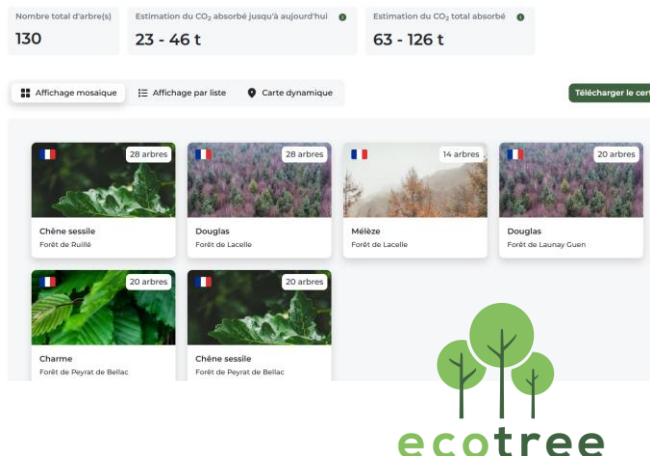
Nombre total d'arbre(s)
130

Estimation du $CO_2$ absorbé jusqu'à aujourd'hui
23 - 46 t

Estimation du $CO_2$ total absorbé
63 - 126 t

Affichage mosaique
Affichage par liste
Carte dynamique

Télécharger le cer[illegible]

28 arbres
Chêne sessile
Forêt de Ruillé

28 arbres
Douglas
Forêt de Lacelle

14 arbres
Mélèze
Forêt de Lacelle

20 arbres
Douglas
Forêt de Launay Guen

20 arbres
Charme
Forêt de Peyrat de Bellac

20 arbres
Chêne sessile
Forêt de Peyrat de Bellac

ecotree